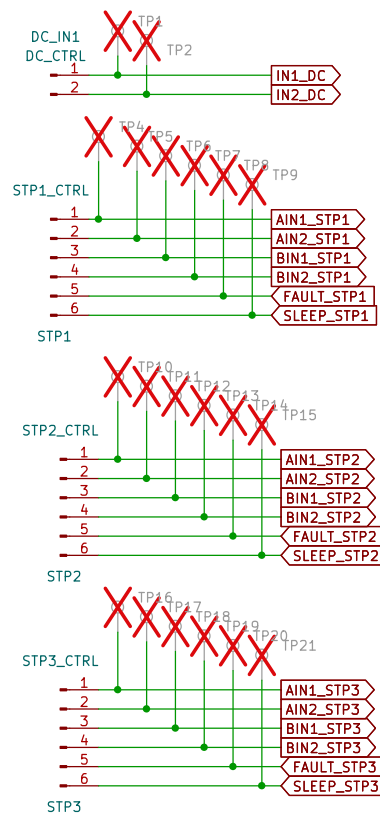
DC_IN1
DC_CTRL
TP1
TP2
1
2
IN1_DC
IN2_DC

TP4
TP5
TP6
TP7
TP8
TP9
STP1_CTRL
1
2
3
4
5
6
AIN1_STP1
AIN2_STP1
BIN1_STP1
BIN2_STP1
FAULT_STP1
SLEEP_STP1
STP1

TP10
TP11
TP12
TP13
TP14
TP15
STP2_CTRL
1
2
3
4
5
6
AIN1_STP2
AIN2_STP2
BIN1_STP2
BIN2_STP2
FAULT_STP2
SLEEP_STP2
STP2

TP16
TP17
TP18
TP19
TP20
TP21
STP3_CTRL
1
2
3
4
5
6
AIN1_STP3
AIN2_STP3
BIN1_STP3
BIN2_STP3
FAULT_STP3
SLEEP_STP3
STP3